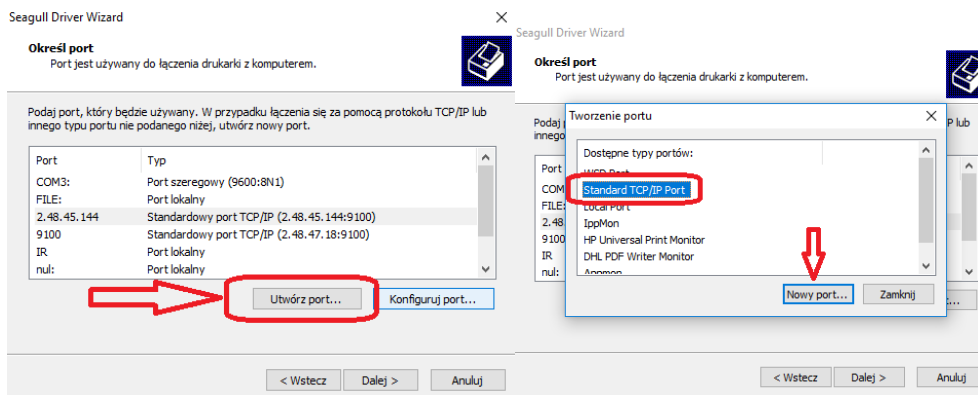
Seagull Driver Wizard

Określ port
Port jest używany do łączenia drukarki z komputerem.

Podaj port, który będzie używany. W przypadku łączenia się za pomocą protokołu TCP/IP lub innego typu portu nie podanego niżej, utwórz nowy port.

| Port | Typ |
|---|---|
| COM3: | Port szeregowy (9600:8N1) |
| FILE: | Port lokalny |
| 2.48.45.144 | Standardowy port TCP/IP (2.48.45.144:9100) |
| 9100 | Standardowy port TCP/IP (2.48.47.18:9100) |
| IR | Port lokalny |
| nul: | Port lokalny |

Utwórz port...
Konfiguruj port...

< Wstecz
Dalej >
Anuluj

Seagull Driver Wizard

Określ port
Port jest używany do łączenia drukarki z komputerem.

Podaj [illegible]
innego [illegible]

Port
COM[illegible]
FILE:
2.48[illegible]
9100
IR
nul:

Tworzenie portu

Dostępne typy portów:
WSD Port
Standard TCP/IP Port
Local Port
IppMon
HP Universal Print Monitor
DHL PDF Writer Monitor
Appmon

Nowy port...
Zamknij

< Wstecz
Dalej >
Anuluj